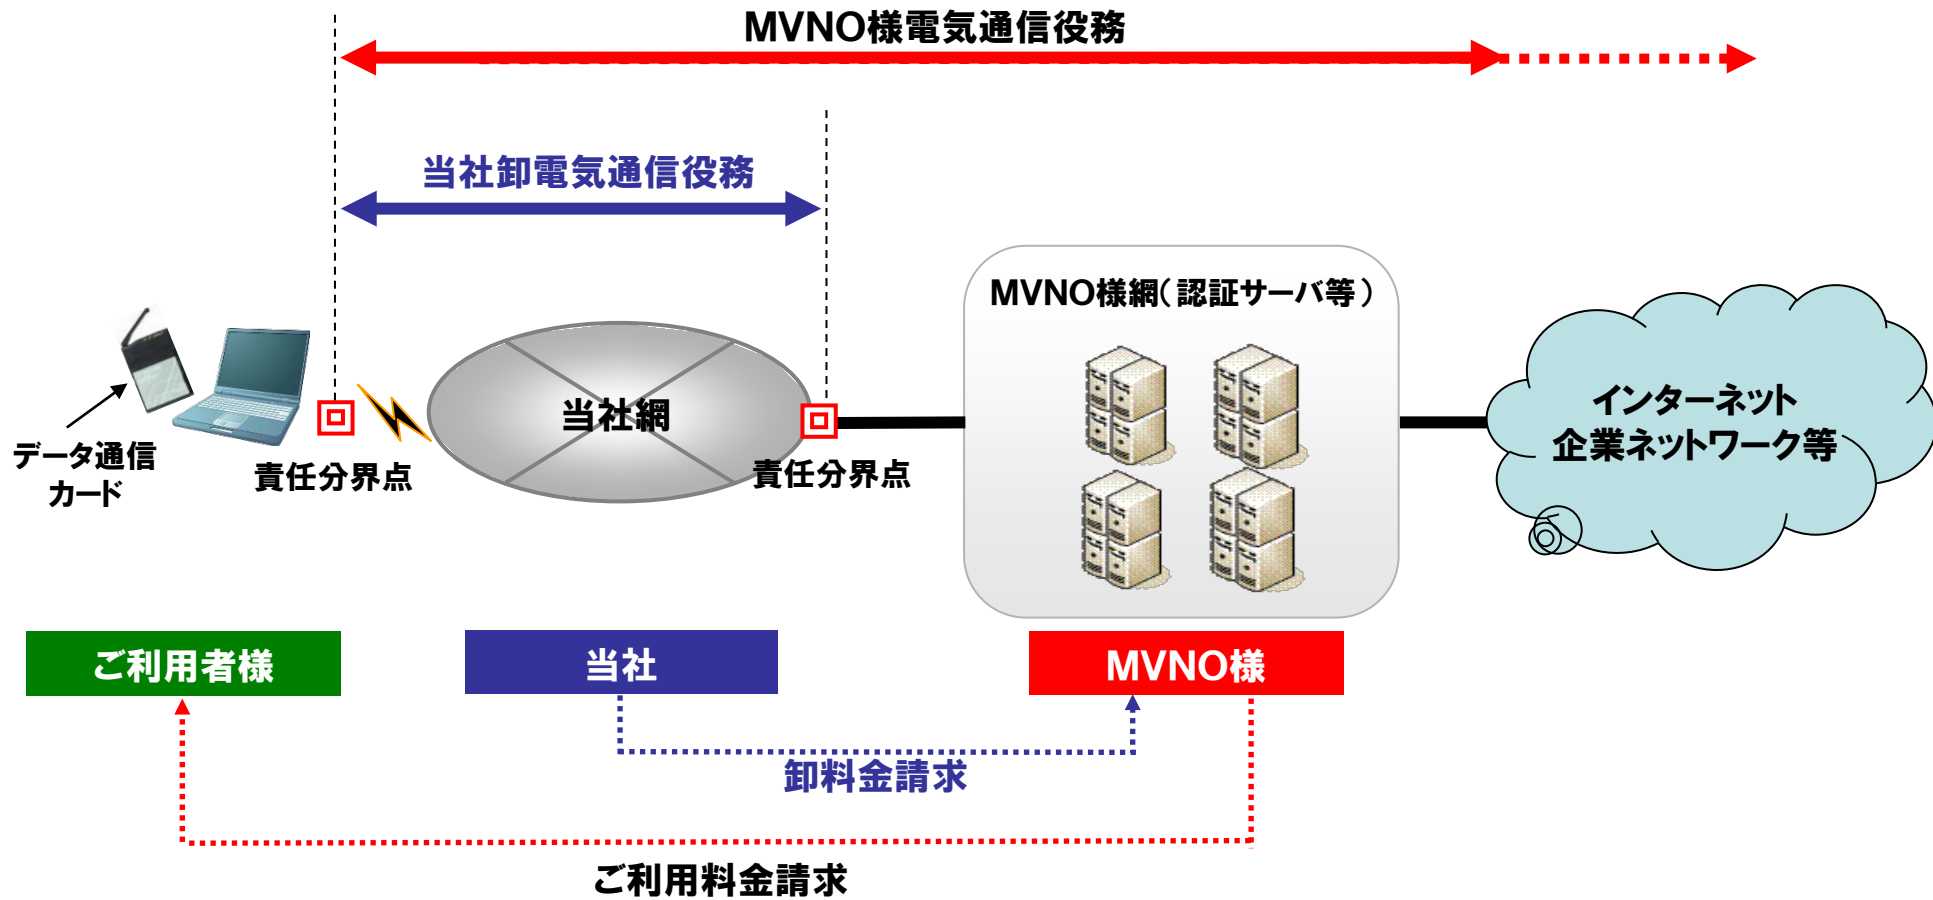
MVNO様電気通信役務

当社卸電気通信役務

MVNO様網（認証サーバ等）

データ通信カード

責任分界点

当社網

責任分界点

インターネット
企業ネットワーク等

ご利用者様

当社

MVNO様

卸料金請求

ご利用料金請求